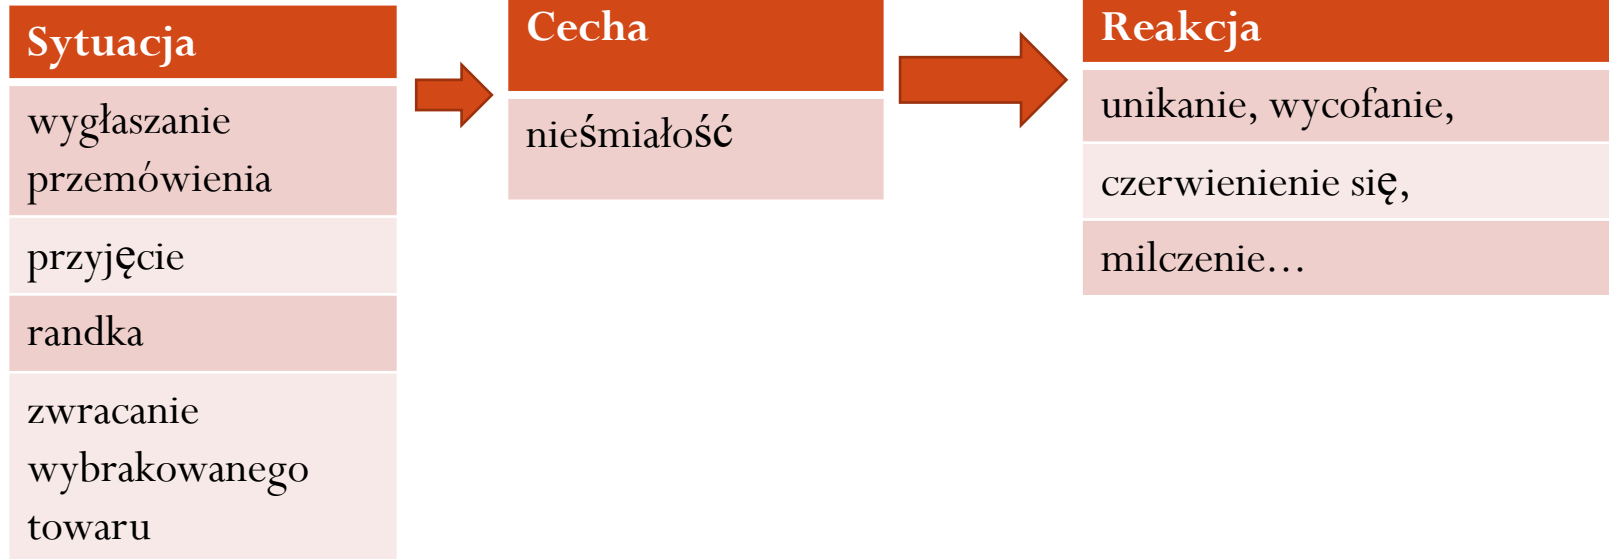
| Sytuacja |
|---|
| wygłaszanie przemówienia |
| przyjęcie |
| randka |
| zwracanie wybrakowanego towaru |

| Cecha |
|---|
| nieśmiałość |

| Reakcja |
|---|
| unikanie, wycofanie, |
| czerwienienie się, |
| milczenie… |